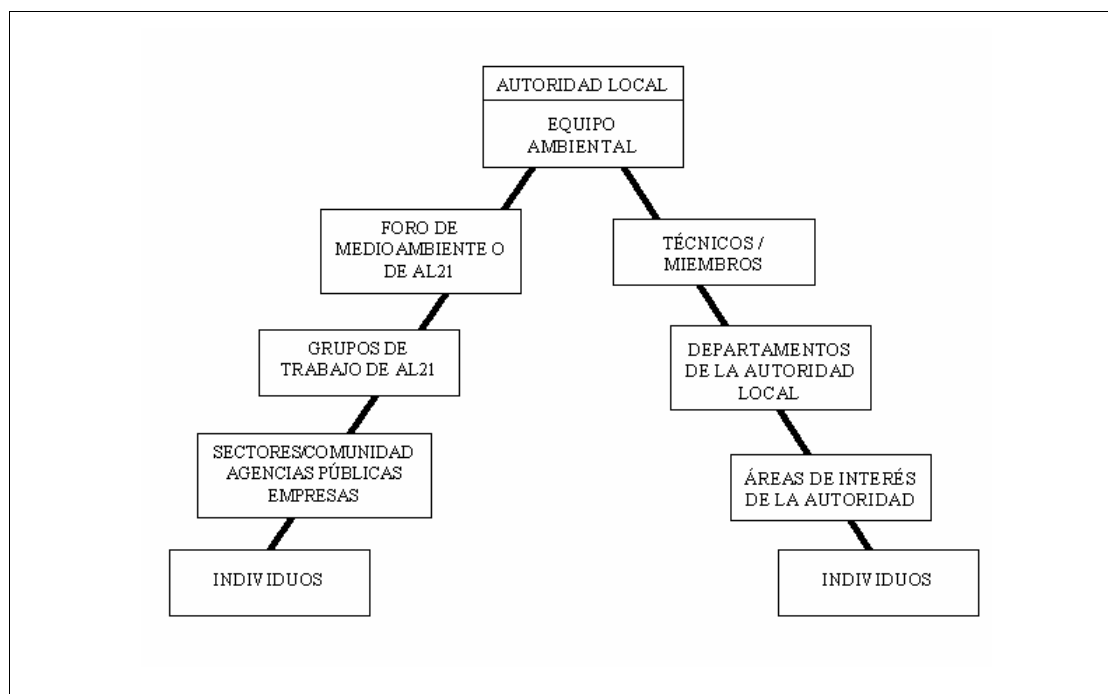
AUTORIDAD LOCAL

EQUIPO AMBIENTAL

FORO DE MEDIOAMBIENTE O DE AL21

GRUPOS DE TRABAJO DE AL21

SECTORES/COMUNIDAD AGENCIAS PÚBLICAS EMPRESAS

INDIVIDUOS

TÉCNICOS / MIEMBROS

DEPARTAMENTOS DE LA AUTORIDAD LOCAL

ÁREAS DE INTERÉS DE LA AUTORIDAD

INDIVIDUOS